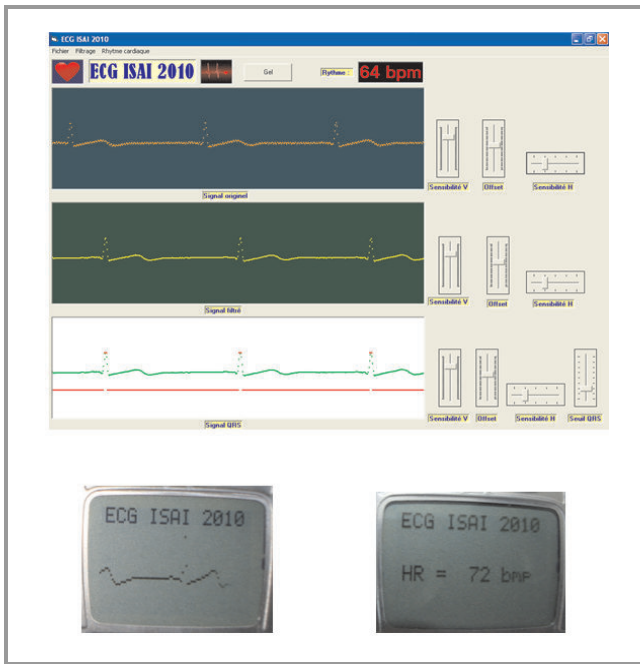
ECG ISAI 2010

Fichier Filtrage Rhythme cardiaque

ECG ISAI 2010

Gel

Rythme :

64 bpm

Signal original

Sensibilité V

Offset

Sensibilité H

Signal filtré

Sensibilité V

Offset

Sensibilité H

Signal QRS

Sensibilité V

Offset

Sensibilité H

Seuil QRS

ECG ISAI 2010

ECG ISAI 2010

HR = 72 bmp